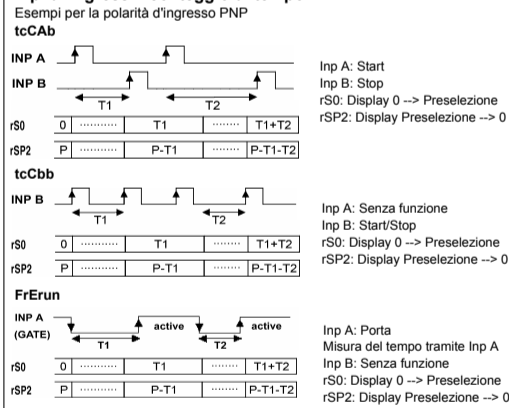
Esempi per la polarità d'ingresso PNP

tcCAb

INP A

INP B

T1

T2

| rS0 | 0 | ·········· | T1 | ········ | T1+T2 |
|---|---|---|---|---|---|
| rSP2 | P | ·········· | P-T1 | ········ | P-T1-T2 |

Inp A: Start
Inp B: Stop
rS0: Display 0 --> Preselezione
rSP2: Display Preselezione --> 0

tcCbb

INP B

T1

T2

| rS0 | 0 | ·········· | T1 | ········ | T1+T2 |
|---|---|---|---|---|---|
| rSP2 | P | ·········· | P-T1 | ········ | P-T1-T2 |

Inp A: Senza funzione
Inp B: Start/Stop
rS0: Display 0 --> Preselezione
rSP2: Display Preselezione --> 0

FrErun

INP A (GATE)

active

active

T1

T2

| rS0 | 0 | ·········· | T1 | ········ | T1+T2 |
|---|---|---|---|---|---|
| rSP2 | P | ·········· | P-T1 | ········ | P-T1-T2 |

Inp A: Porta
Misura del tempo tramite Inp A
Inp B: Senza funzione
rS0: Display 0 --> Preselezione
rSP2: Display Preselezione --> 0